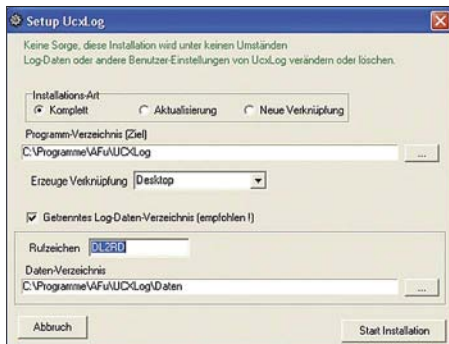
Setup UcxLog

Keine Sorge, diese Installation wird unter keinen Umständen Log-Daten oder andere Benutzer-Einstellungen von UcxLog verändern oder löschen.

Installations-Art
Komplett
Aktualisierung
Neue Verknüpfung

Programm-Verzeichnis (Ziel)
C:\Programme\AFu\UCXLog
...

Erzeuge Verknüpfung Desktop

Getrenntes Log-Daten-Verzeichnis (empfohlen !)

Rufzeichen DL2RD

Daten-Verzeichnis
C:\Programme\AFu\UCXLog\Daten
...

Abbruch
Start Installation